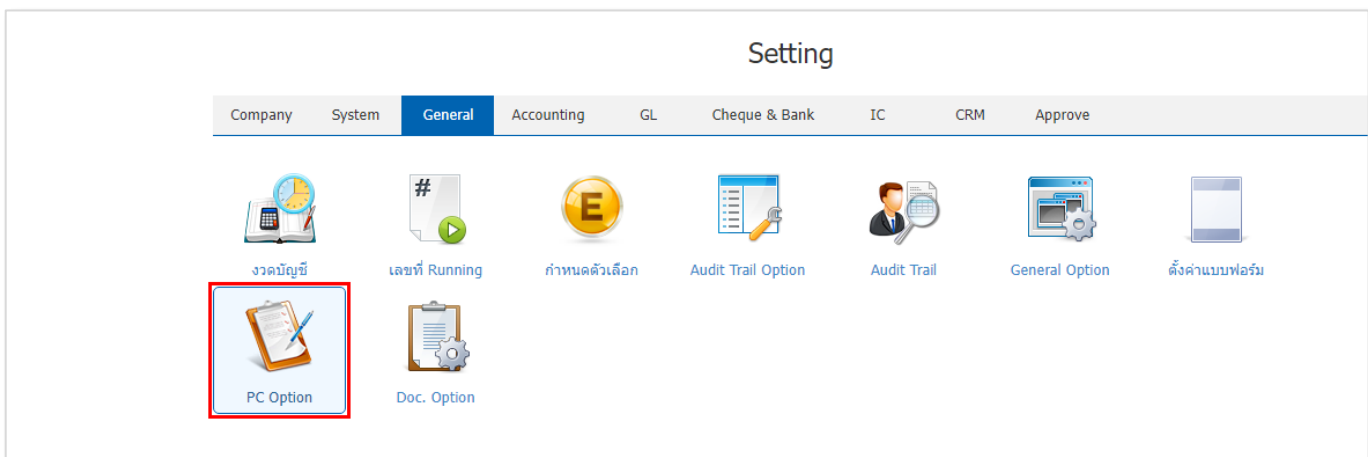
Setting

Company System General Accounting GL Cheque & Bank IC CRM Approve

#

E

งวดบัญชี

เลขที่ Running

กำหนดตัวเลือก

Audit Trail Option

Audit Trail

General Option

ตั้งค่าแบบฟอร์ม

PC Option

Doc. Option